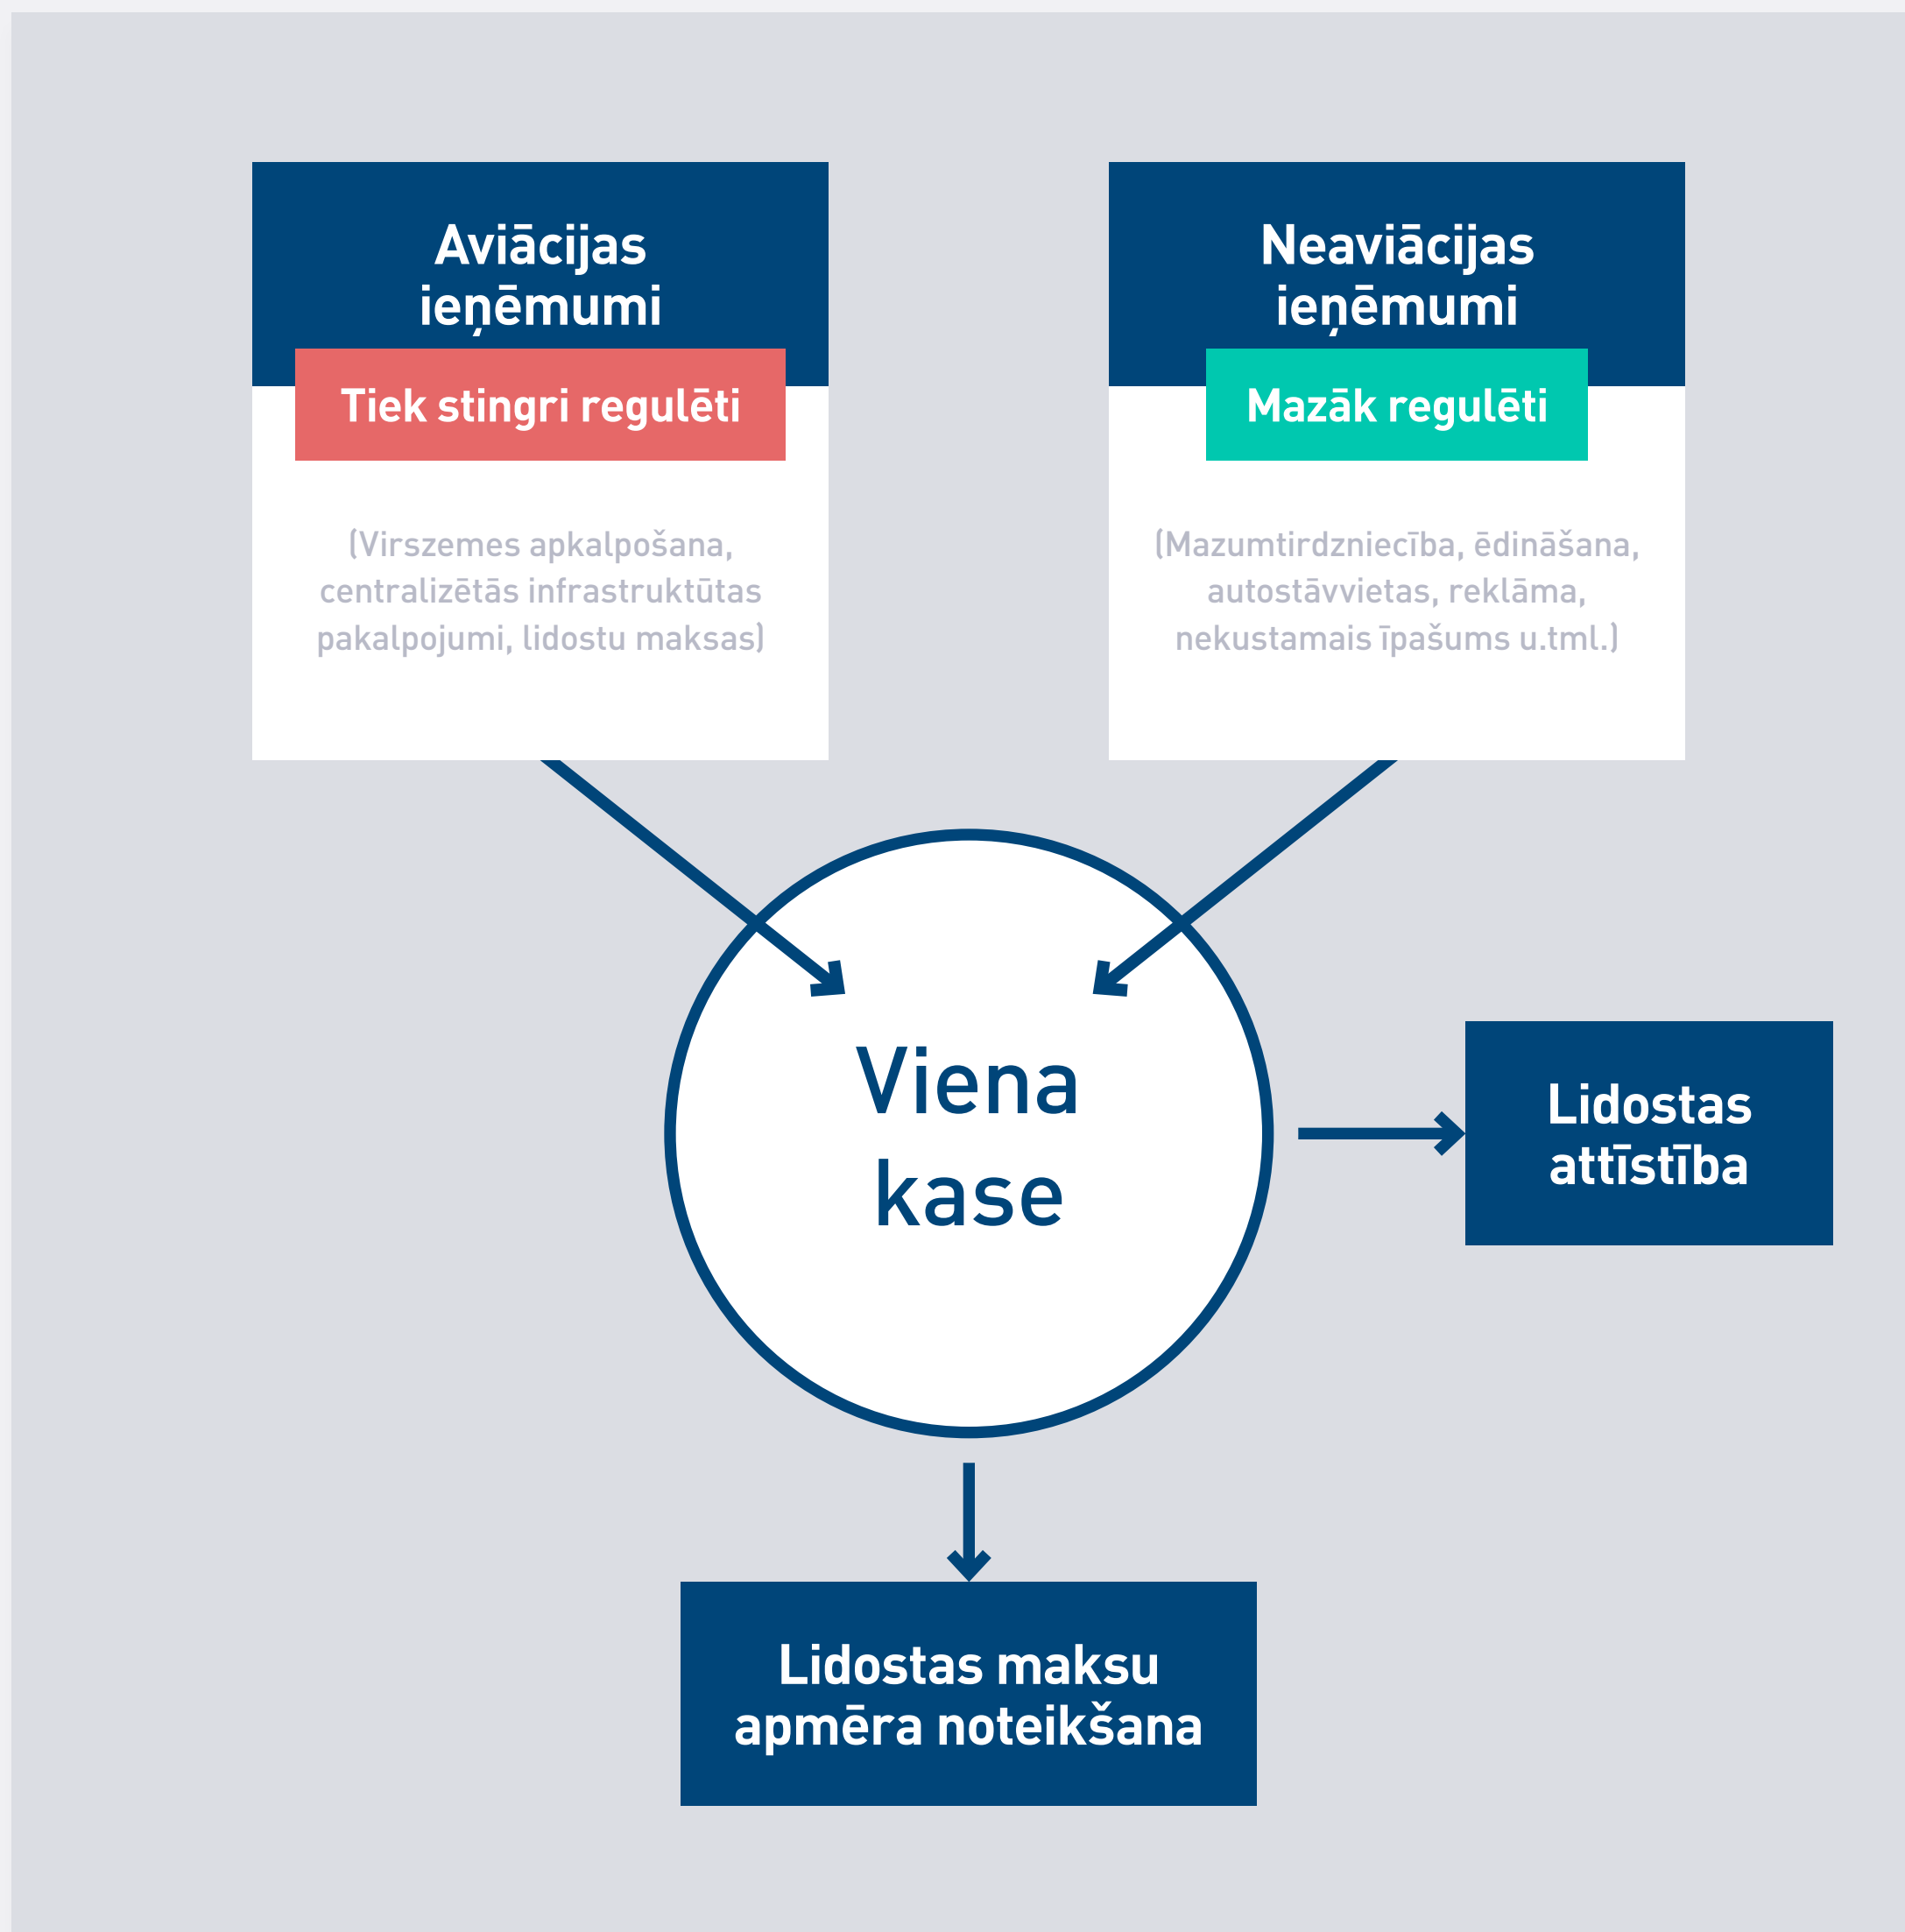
Aviācijas ieņēmumi

Tiek stingri regulēti

(Virszemes apkalpošana, centralizētās infrastruktūtas pakalpojumi, lidostu maksas)

Neaviācijas ieņēmumi

Mazāk regulēti

(Mazumtirdzniecība, ēdināšana, autostāvvietas, reklāma, nekustamais īpašums u.tml.)

Viena kase

Lidostas attīstība

Lidostas maksu apmēra noteikšana